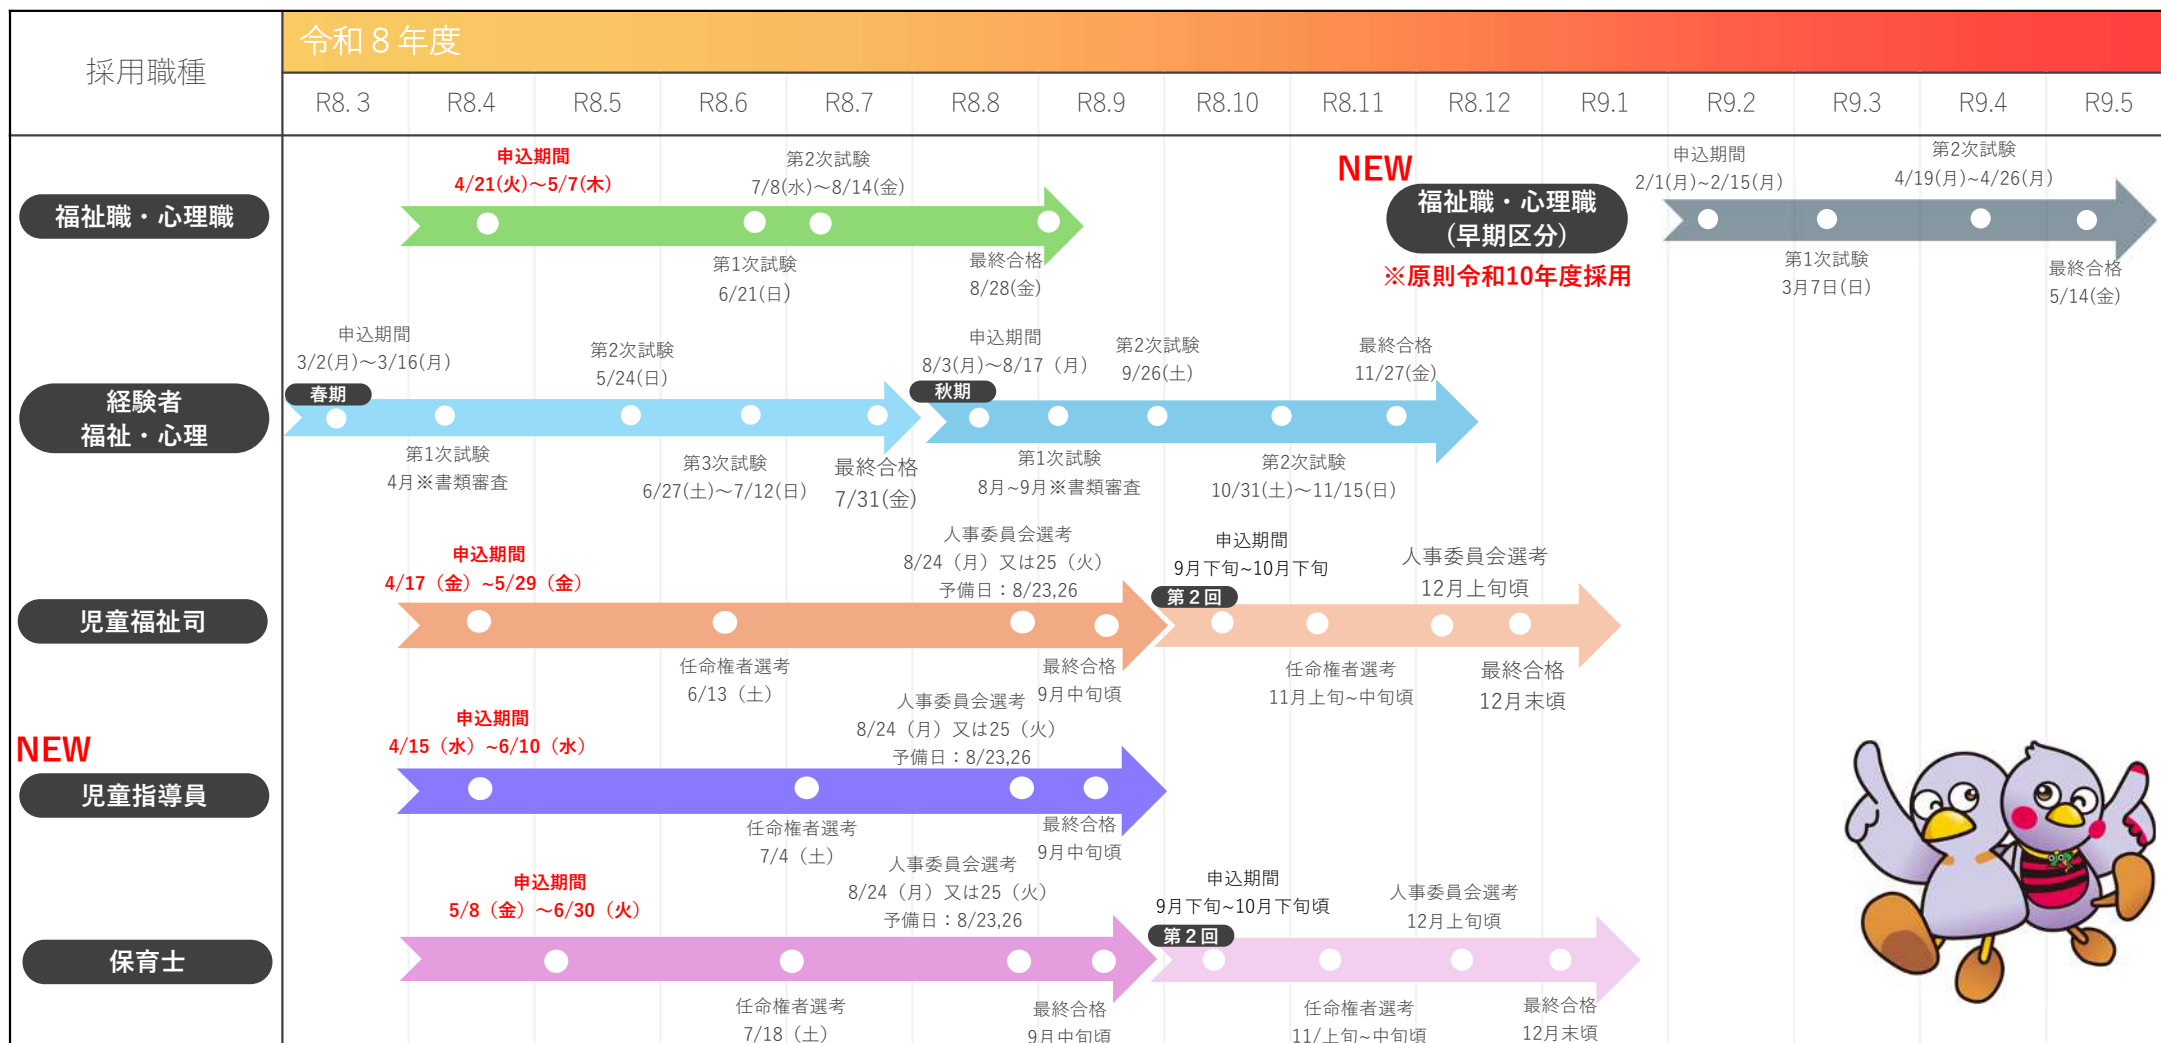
採用職種

令和８年度

R8. 3 R8.4 R8.5 R8.6 R8.7 R8.8 R8.9 R8.10 R8.11 R8.12 R9.1 R9.2 R9.3 R9.4 R9.5

福祉職・心理職

申込期間
4/21(火)～5/7(木)

第2次試験
7/8(水)～8/14(金)

第1次試験
6/21(日)

最終合格
8/28(金)

NEW
福祉職・心理職
（早期区分）
※原則令和10年度採用

申込期間
2/1(月)～2/15(月)

第2次試験
4/19(月)～4/26(月)

第1次試験
3月7日(日)

最終合格
5/14(金)

経験者
福祉・心理

申込期間
3/2(月)～3/16(月)

春期

第2次試験
5/24(日)

第1次試験
4月※書類審査

第3次試験
6/27(土)～7/12(日)

最終合格
7/31(金)

申込期間
8/3(月)～8/17（月）

秋期

第2次試験
9/26(土)

最終合格
11/27(金)

第1次試験
8月～9月※書類審査

第2次試験
10/31(土)～11/15(日)

児童福祉司

申込期間
4/17（金）~5/29（金）

人事委員会選考
8/24（月）又は25（火）
予備日：8/23,26

任命権者選考
6/13（土）

最終合格
9月中旬頃

申込期間
9月下旬~10月下旬

第２回

人事委員会選考
12月上旬頃

任命権者選考
11月上旬~中旬頃

最終合格
12月末頃

NEW
児童指導員

申込期間
4/15（水）~6/10（水）

人事委員会選考
8/24（月）又は25（火）
予備日：8/23,26

任命権者選考
7/4（土）

最終合格
9月中旬頃

保育士

申込期間
5/8（金）～6/30（火）

人事委員会選考
8/24（月）又は25（火）
予備日：8/23,26

任命権者選考
7/18（土）

最終合格
9月中旬頃

申込期間
9月下旬~10月下旬頃

第２回

人事委員会選考
12月上旬頃

任命権者選考
11/上旬~中旬頃

最終合格
12月末頃